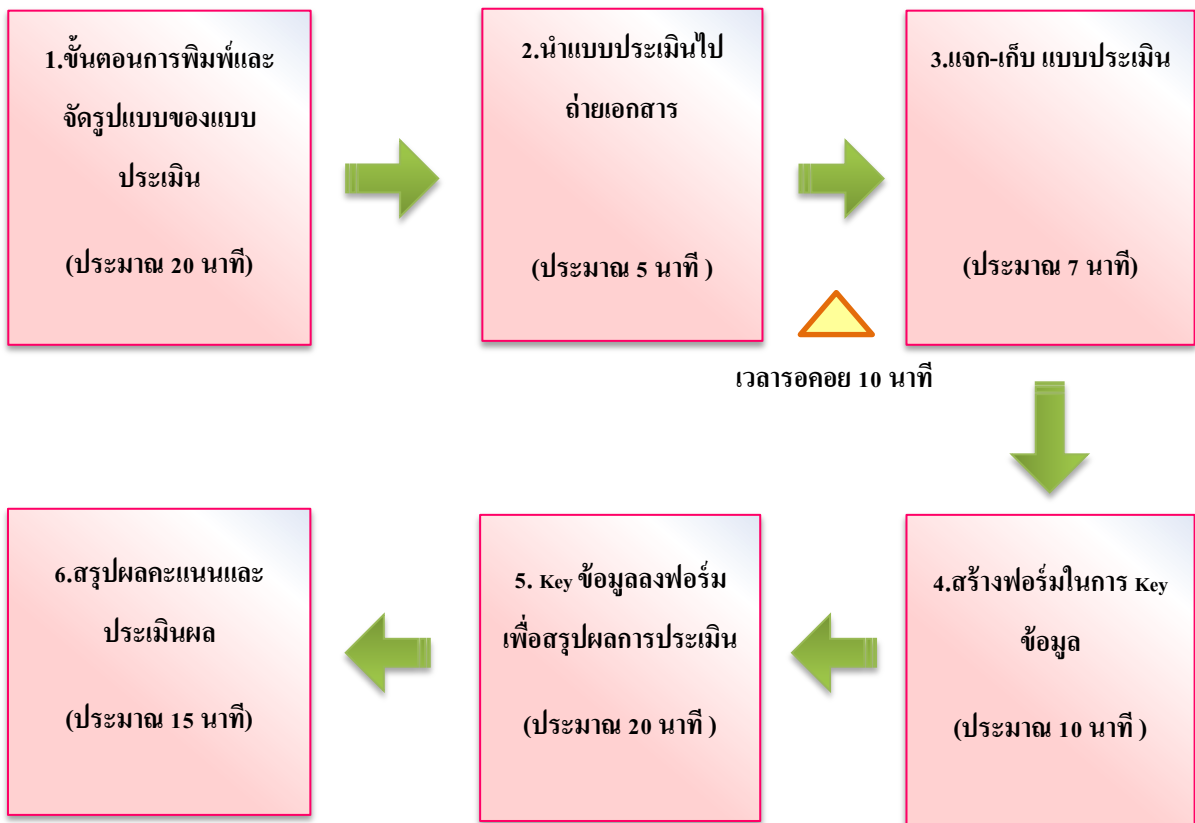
1.ขั้นตอนการพิมพ์และจัดรูปแบบของแบบประเมิน

(ประมาณ 20 นาที)

2.นำแบบประเมินไปถ่ายเอกสาร

(ประมาณ 5 นาที )

3.แจก-เก็บ แบบประเมิน

(ประมาณ 7 นาที)

เวลารอคอย 10 นาที

4.สร้างฟอร์มในการ Key ข้อมูล

(ประมาณ 10 นาที )

5. Key ข้อมูลลงฟอร์มเพื่อสรุปผลการประเมิน

(ประมาณ 20 นาที )

6.สรุปผลคะแนนและประเมินผล

(ประมาณ 15 นาที)